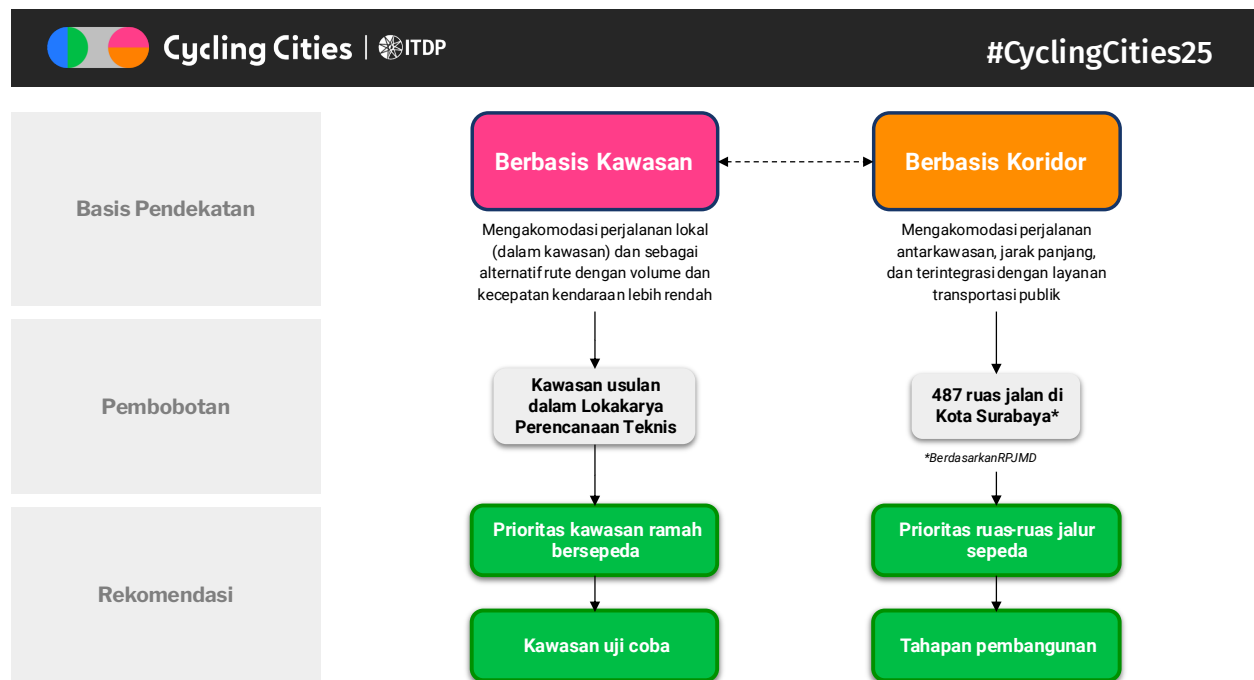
Cycling Cities | ITDP

#CyclingCities25

Basis Pendekatan

Pembobotan

Rekomendasi

Berbasis Kawasan

Mengakomodasi perjalanan lokal (dalam kawasan) dan sebagai alternatif rute dengan volume dan kecepatan kendaraan lebih rendah

Kawasan usulan dalam Lokakarya Perencanaan Teknis

Prioritas kawasan ramah bersepeda

Kawasan uji coba

Berbasis Koridor

Mengakomodasi perjalanan antarkawasan, jarak panjang, dan terintegrasi dengan layanan transportasi publik

487 ruas jalan di Kota Surabaya*

*BerdasarkanRPJMD

Prioritas ruas-ruas jalur sepeda

Tahapan pembangunan